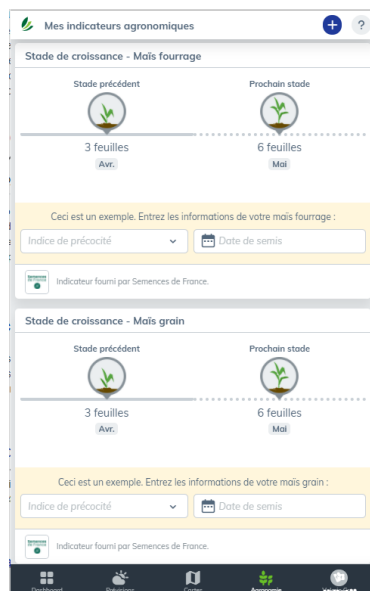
Mes indicateurs agronomiques

+ ?

Stade de croissance - Maïs fourrage

Stade précédent

Prochain stade

3 feuilles
Avr.

6 feuilles
Mai

Ceci est un exemple. Entrez les informations de votre maïs fourrage :

Indice de précocité

Date de semis

Indicateur fourni par Semences de France.

Stade de croissance - Maïs grain

Stade précédent

Prochain stade

3 feuilles
Avr.

6 feuilles
Mai

Ceci est un exemple. Entrez les informations de votre maïs grain :

Indice de précocité

Date de semis

Indicateur fourni par Semences de France.

Dashboard Prévisions Cartes Agronomie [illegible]